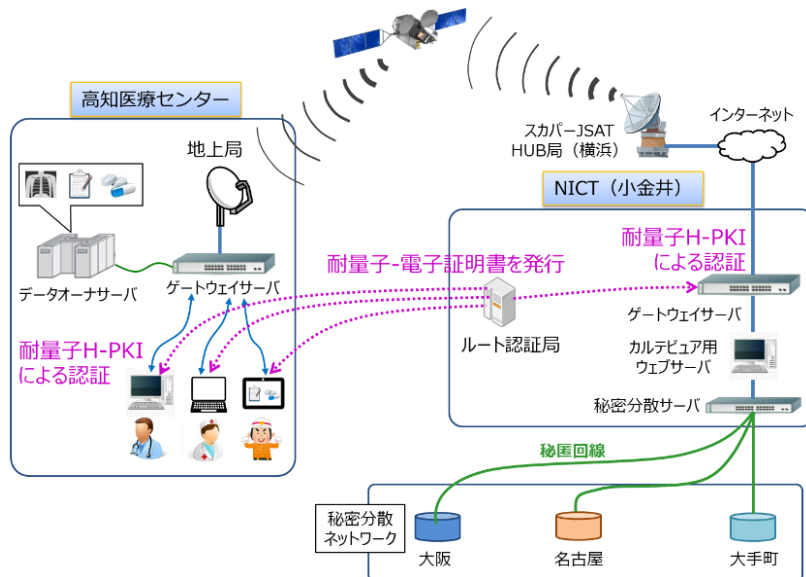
高知医療センター

地上局

データオーナサーバ

ゲートウェイサーバ

耐量子H-PKI による認証

耐量子-電子証明書を発行

ルート認証局

スカパーJSAT HUB局（横浜）

インターネット

NICT（小金井）

耐量子H-PKI による認証

ゲートウェイサーバ

カルテビュア用 ウェブサーバ

秘密分散サーバ

秘匿回線

秘密分散 ネットワーク

大阪

名古屋

大手町